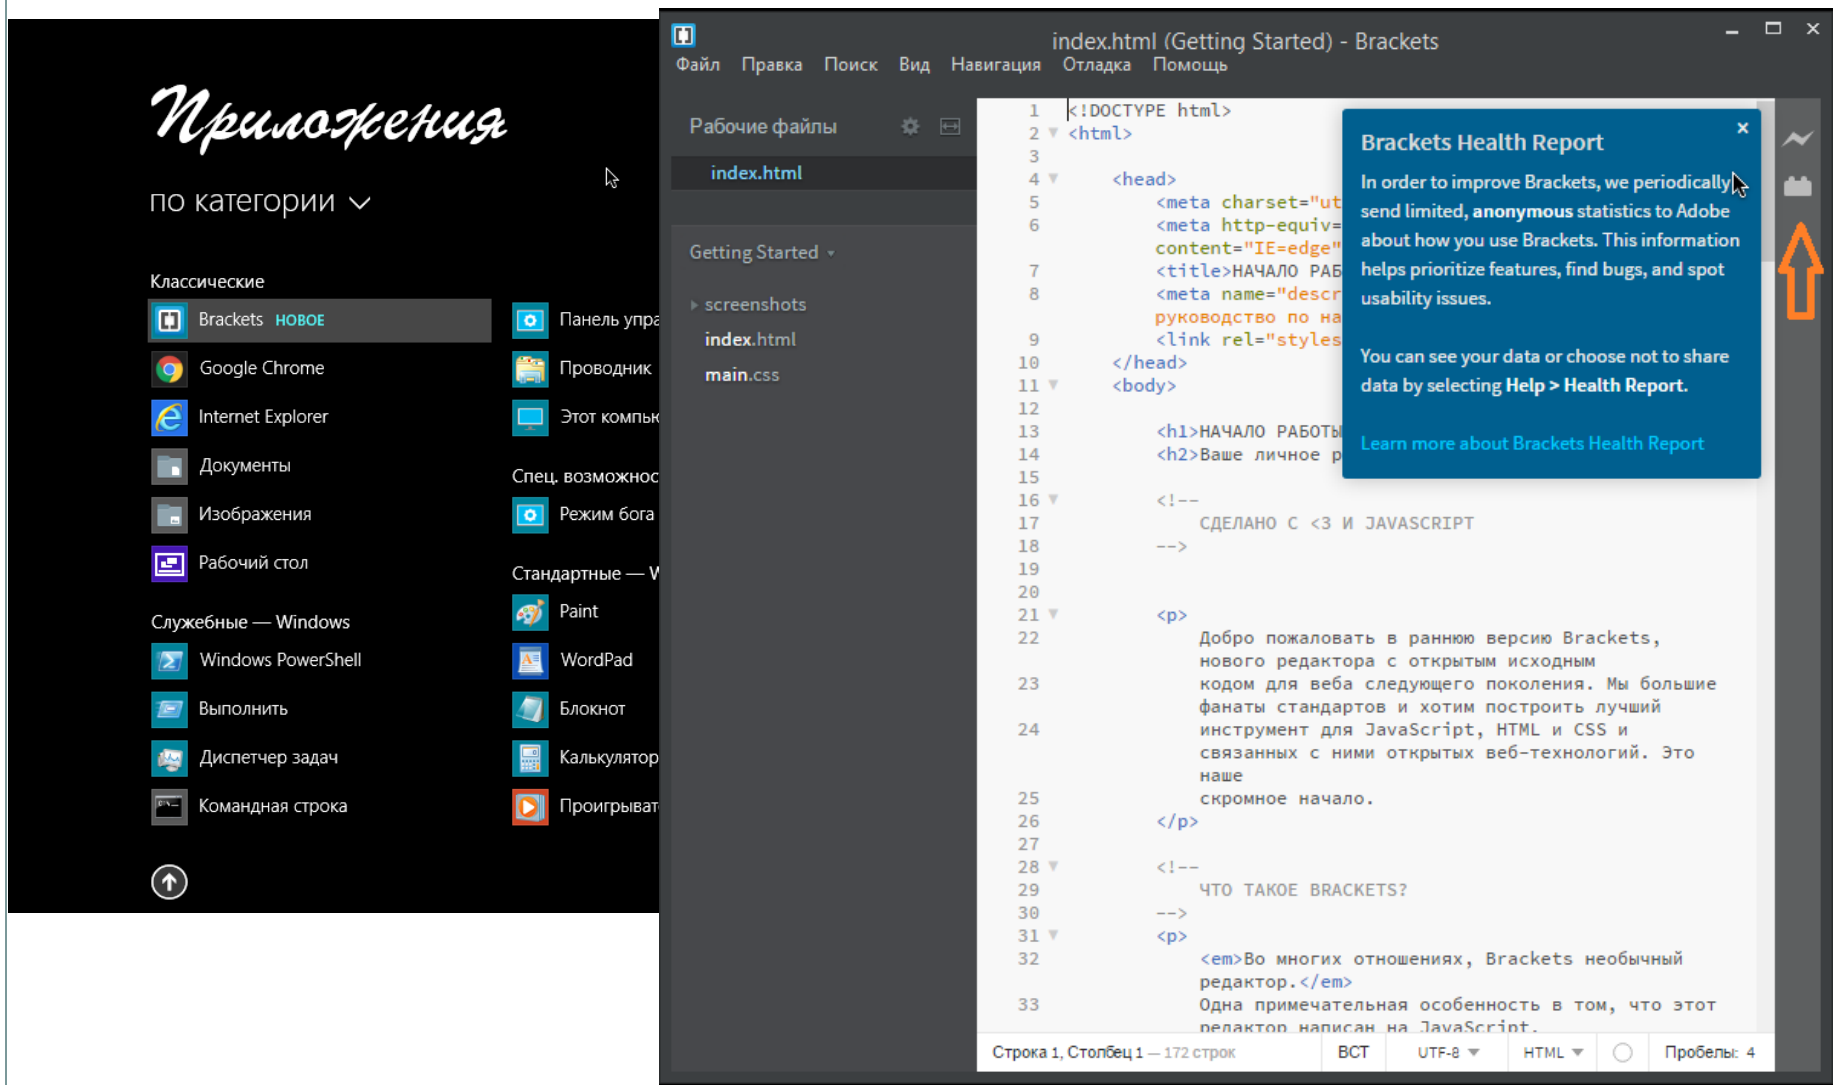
Приложения
по категории

Классические
Brackets НОВОЕ
Google Chrome
Internet Explorer
Документы
Изображения
Рабочий стол

Служебные — Windows
Windows PowerShell
Выполнить
Диспетчер задач
Командная строка

Панель упра
Проводник
Этот компьк
Спец. возможнос
Режим бога
Стандартные — W
Paint
WordPad
Блокнот
Калькулятор
Проигрыват

index.html (Getting Started) - Brackets
Файл Правка Поиск Вид Навигация Отладка Помощь

Рабочие файлы
index.html
Getting Started
screenshots
index.html
main.css

1 <!DOCTYPE html>
2 <html>
3
4 <head>
5 <meta charset="ut
6 <meta http-equiv=
content="IE=edge"
7 <title>НАЧАЛО РАБ
8 <meta name="descr
руководство по на
9 <link rel="styles
10 </head>
11 <body>
12
13 <h1>НАЧАЛО РАБОТЫ
14 <h2>Ваше личное р
15
16 <!--
17 СДЕЛАНО С <3 И JAVASCRIPT
18 -->
19
20
21 <p>
22 Добро пожаловать в раннюю версию Brackets, нового редактора с открытым исходным
23 кодом для веба следующего поколения. Мы большие фанаты стандартов и хотим построить лучший
24 инструмент для JavaScript, HTML и CSS и связанных с ними открытых веб-технологий. Это наше
25 скромное начало.
26 </p>
27
28 <!--
29 ЧТО ТАКОЕ BRACKETS?
30 -->
31 <p>
32 <em>Во многих отношениях, Brackets необычный редактор.</em>
33 Одна примечательная особенность в том, что этот редактор написан на JavaScript.

Brackets Health Report
In order to improve Brackets, we periodically send limited, anonymous statistics to Adobe about how you use Brackets. This information helps prioritize features, find bugs, and spot usability issues.

You can see your data or choose not to share data by selecting Help > Health Report.

Learn more about Brackets Health Report

Строка 1, Столбец 1 — 172 строк ВСТ UTF-8 HTML Пробелы: 4